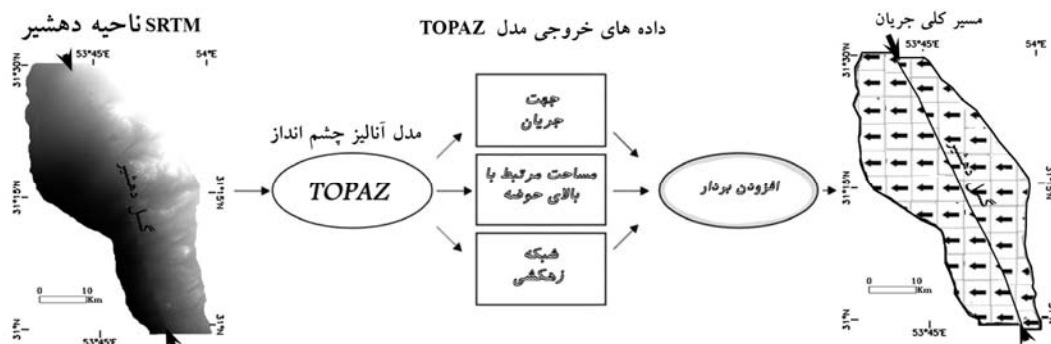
SRTM ناحیه دهشیر

داده های خروجی مدل TOPAZ

مسیر کلی جریان

31°30'N
53°45'E
54°E

مدل آنالیز چشم انداز

TOPAZ

جهت جریان

مساحت مرتبط با بالای حوضه

شبکه زهکشی

افزودن بردار

گسل دهشیر

31°15'N

0 10 Km

31°N
53°45'E

53°45'E
54°E
31°30'N
31°15'N
0 10 Km
31°N
53°45'E